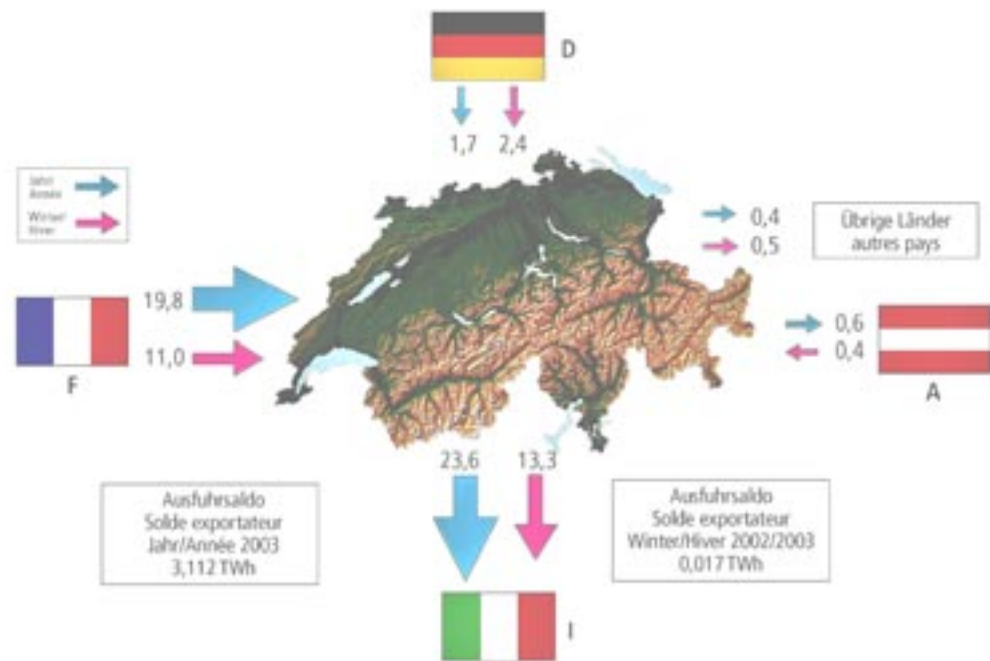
D

1,7 2,4

Jahr
Année

Winter
Hiver

0,4
0,5

Übrige Länder
autres pays

19,8
11,0

F

0,6
0,4

A

23,6 13,3

Ausfuhrsaldo
Solde exportateur
Jahr/Année 2003
3,112 TWh

Ausfuhrsaldo
Solde exportateur
Winter/Hiver 2002/2003
0,017 TWh

I